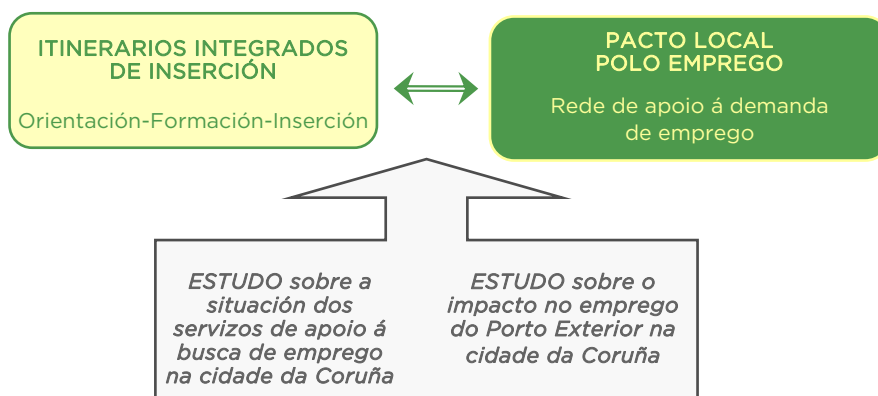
ITINERARIOS INTEGRADOS DE INSERCIÓN

Orientación-Formación-Inserción

PACTO LOCAL POLO EMPREGO

Rede de apoio á demanda de emprego

ESTUDO sobre a situación dos servizos de apoio á busca de emprego na cidade da Coruña

ESTUDO sobre o impacto no emprego do Porto Exterior na cidade da Coruña